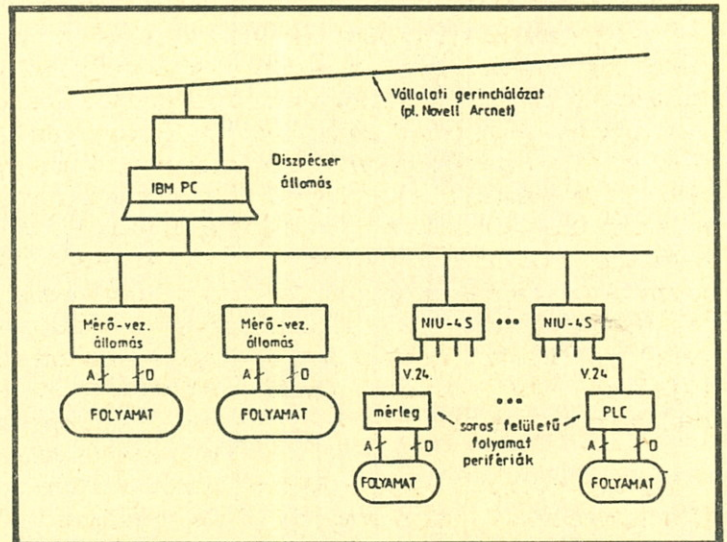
Vállalati gerinchálózat (pl. Novell Arcnet)

IBM PC

Diszpécser állomás

Mérő-vez. állomás

A D

FOLYAMAT

Mérő-vez. állomás

A D

FOLYAMAT

NIU-4S

•••

NIU-4S

V.24.

V.24

•••

mérleg

soros felületű folyamat perifériák

PLC

A D

FOLYAMAT

A D

FOLYAMAT